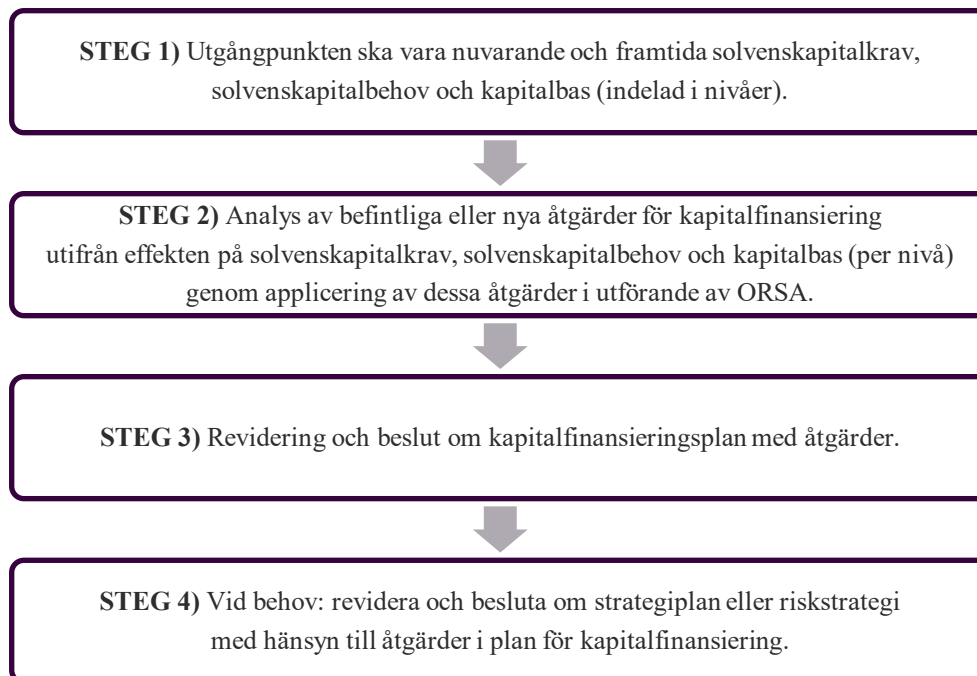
**STEG 1)** Utgångpunkten ska vara nuvarande och framtida solvenskapitalkrav, solvenskapitalbehov och kapitalbas (indelad i nivåer).

**STEG 2)** Analys av befintliga eller nya åtgärder för kapitalfinansiering utifrån effekten på solvenskapitalkrav, solvenskapitalbehov och kapitalbas (per nivå) genom applicering av dessa åtgärder i utförande av ORSA.

**STEG 3)** Revidering och beslut om kapitalfinansieringsplan med åtgärder.

**STEG 4)** Vid behov: revidera och besluta om strategiplan eller riskstrategi med hänsyn till åtgärder i plan för kapitalfinansiering.